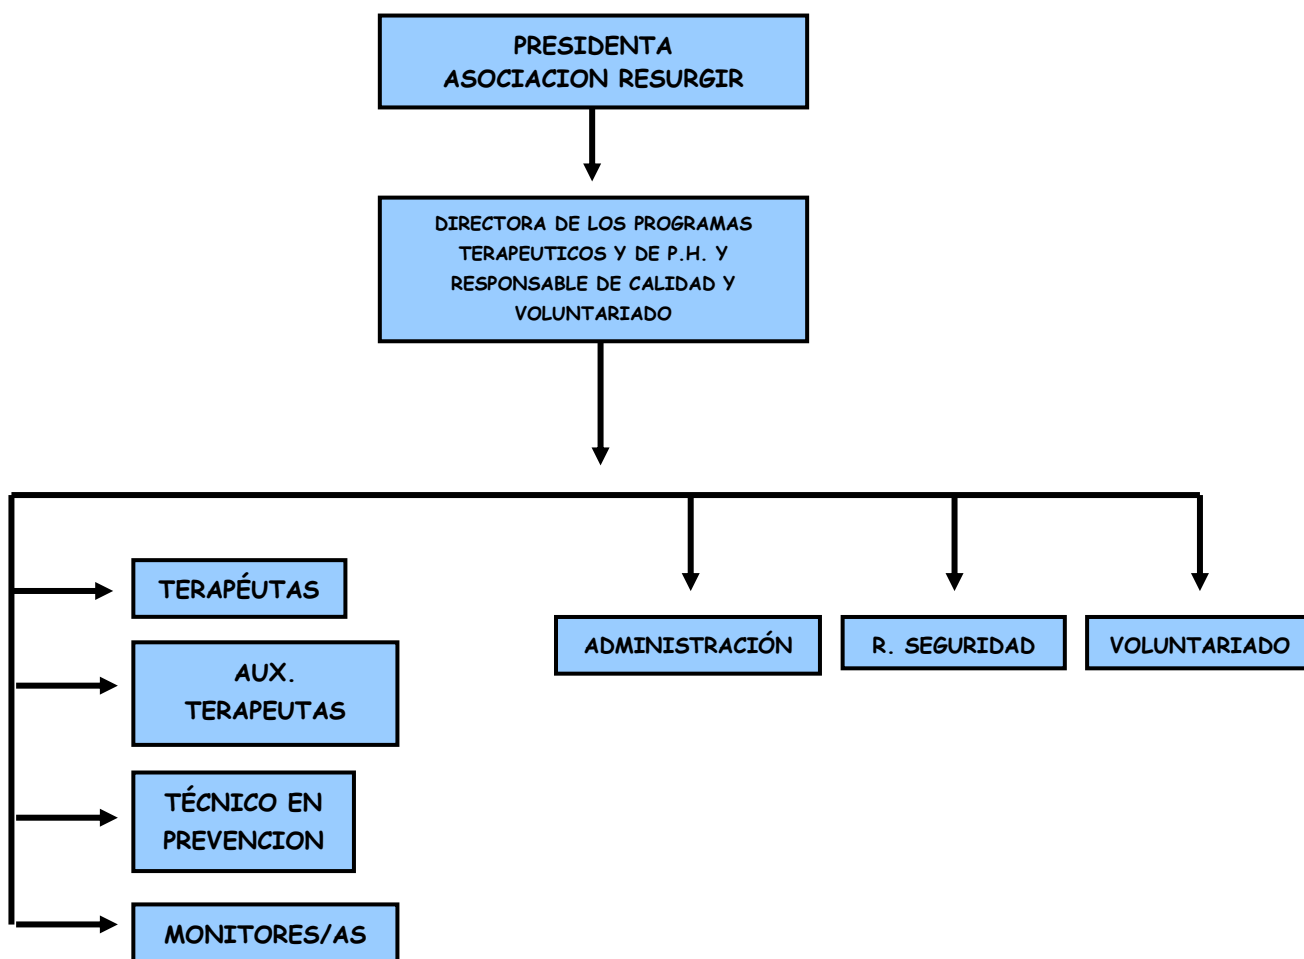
PRESIDENTA
ASOCIACION RESURGIR

DIRECTORA DE LOS PROGRAMAS TERAPEUTICOS Y DE P.H. Y RESPONSABLE DE CALIDAD Y VOLUNTARIADO

TERAPÉUTAS

AUX. TERAPEUTAS

TÉCNICO EN PREVENCION

MONITORES/AS

ADMINISTRACIÓN

R. SEGURIDAD

VOLUNTARIADO